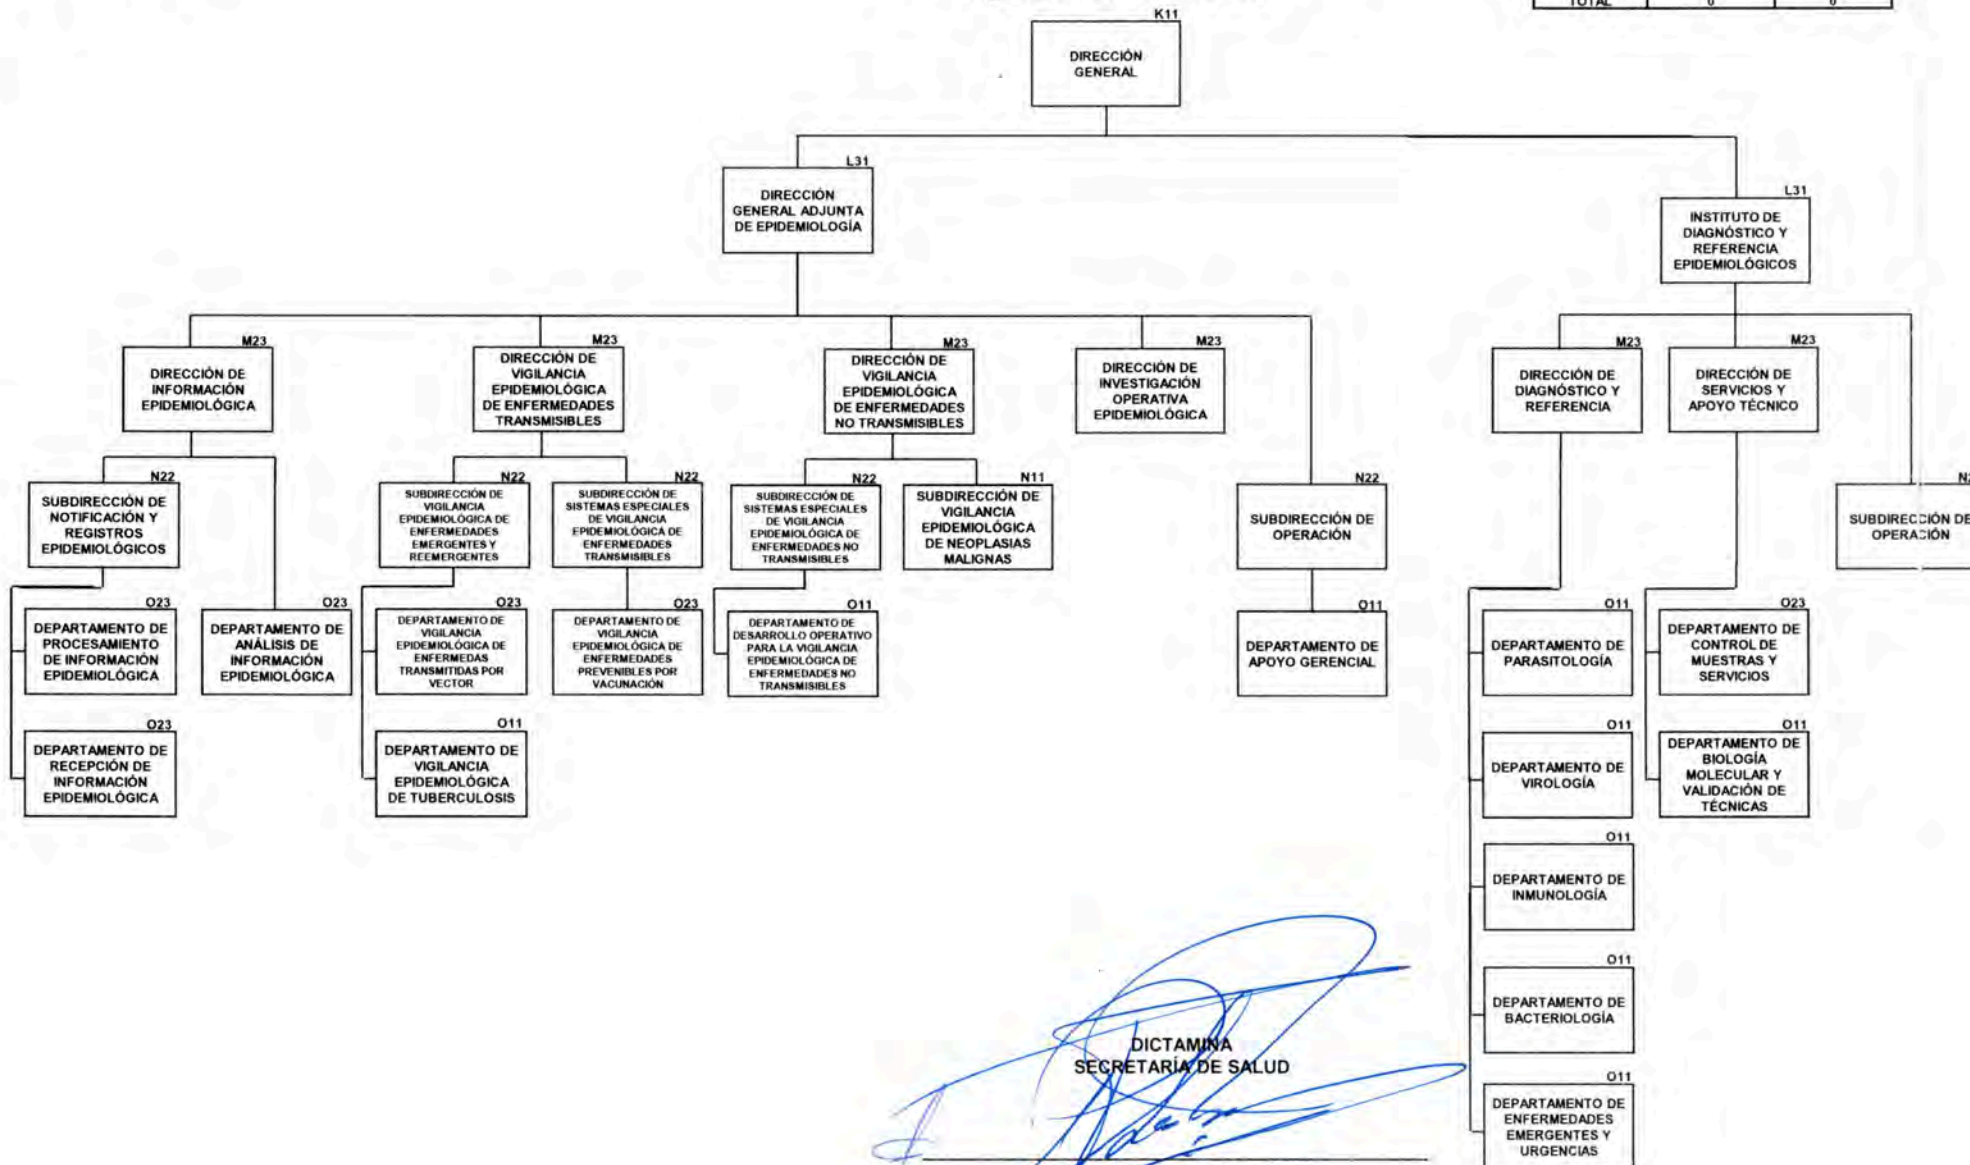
TOTAL 0 0

K11
DIRECCIÓN GENERAL

L31
DIRECCIÓN GENERAL ADJUNTA DE EPIDEMIOLOGÍA

L31
INSTITUTO DE DIAGNÓSTICO Y REFERENCIA EPIDEMIOLÓGICOS

M23
DIRECCIÓN DE INFORMACIÓN EPIDEMIOLÓGICA

M23
DIRECCIÓN DE VIGILANCIA EPIDEMIOLÓGICA DE ENFERMEDADES TRANSMISIBLES

M23
DIRECCIÓN DE VIGILANCIA EPIDEMIOLÓGICA DE ENFERMEDADES NO TRANSMISIBLES

M23
DIRECCIÓN DE INVESTIGACIÓN OPERATIVA EPIDEMIOLÓGICA

M23
DIRECCIÓN DE DIAGNÓSTICO Y REFERENCIA

M23
DIRECCIÓN DE SERVICIOS Y APOYO TÉCNICO

N22
SUBDIRECCIÓN DE NOTIFICACIÓN Y REGISTROS EPIDEMIOLÓGICOS

N22
SUBDIRECCIÓN DE VIGILANCIA EPIDEMIOLÓGICA DE ENFERMEDADES EMERGENTES Y REEMERGENTES

N22
SUBDIRECCIÓN DE SISTEMAS ESPECIALES DE VIGILANCIA EPIDEMIOLÓGICA DE ENFERMEDADES TRANSMISIBLES

N22
SUBDIRECCIÓN DE SISTEMAS ESPECIALES DE VIGILANCIA EPIDEMIOLÓGICA DE ENFERMEDADES NO TRANSMISIBLES

N11
SUBDIRECCIÓN DE VIGILANCIA EPIDEMIOLÓGICA DE NEOPLASIAS MALIGNAS

N22
SUBDIRECCIÓN DE OPERACIÓN

N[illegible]
SUBDIRECCIÓN DE OPERACIÓN

O23
DEPARTAMENTO DE PROCESAMIENTO DE INFORMACIÓN EPIDEMIOLÓGICA

O23
DEPARTAMENTO DE ANÁLISIS DE INFORMACIÓN EPIDEMIOLÓGICA

O23
DEPARTAMENTO DE VIGILANCIA EPIDEMIOLÓGICA DE ENFERMEDAS TRANSMITIDAS POR VECTOR

O23
DEPARTAMENTO DE VIGILANCIA EPIDEMIOLÓGICA DE ENFERMEDADES PREVENIBLES POR VACUNACIÓN

O11
DEPARTAMENTO DE DESARROLLO OPERATIVO PARA LA VIGILANCIA EPIDEMIOLÓGICA DE ENFERMEDADES NO TRANSMISIBLES

O11
DEPARTAMENTO DE APOYO GERENCIAL

O11
DEPARTAMENTO DE PARASITOLOGÍA

O23
DEPARTAMENTO DE CONTROL DE MUESTRAS Y SERVICIOS

O23
DEPARTAMENTO DE RECEPCIÓN DE INFORMACIÓN EPIDEMIOLÓGICA

O11
DEPARTAMENTO DE VIGILANCIA EPIDEMIOLÓGICA DE TUBERCULOSIS

O11
DEPARTAMENTO DE VIROLOGÍA

O11
DEPARTAMENTO DE BIOLOGÍA MOLECULAR Y VALIDACIÓN DE TÉCNICAS

O11
DEPARTAMENTO DE INMUNOLOGÍA

O11
DEPARTAMENTO DE BACTERIOLOGÍA

O11
DEPARTAMENTO DE ENFERMEDADES EMERGENTES Y URGENCIAS

DICTAMINA
SECRETARÍA DE SALUD